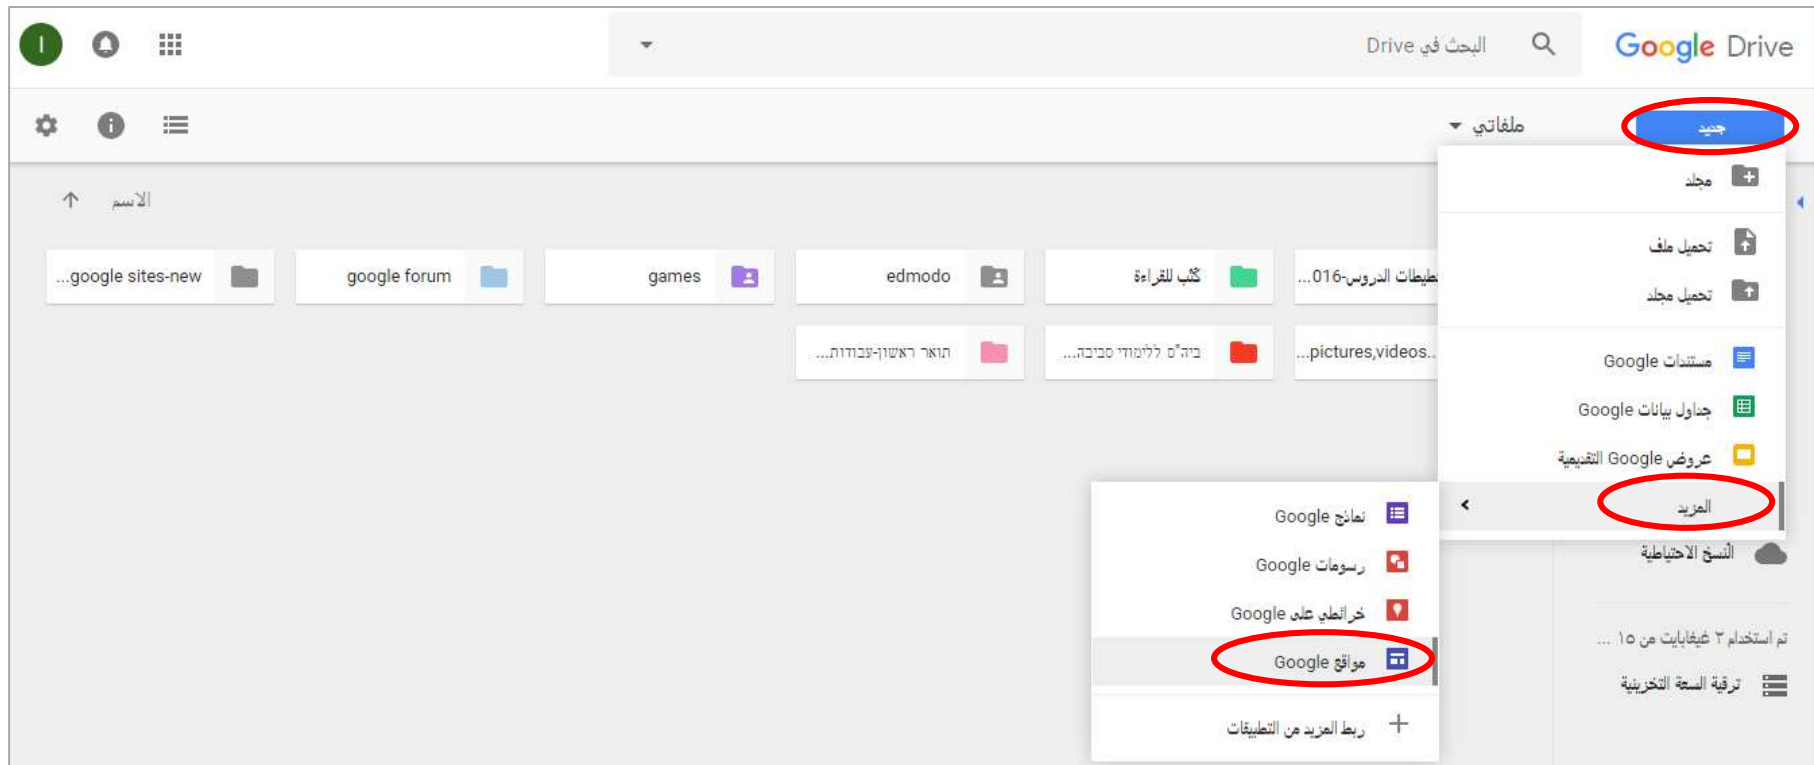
Google Drive

البحث في Drive

I

جديد

ملفاتي

الاسم

مجلد

تحميل ملف

تحميل مجلد

مستندات Google

جداول بيانات Google

عروض Google التقديمية

المزيد

...google sites-new

google forum

games

edmodo

كتب للقراءة

...016-تطبيقات الدروس

...תואר ראשון-עבודות

...ביה"ס ללימודי סביבה

...pictures,videos

نماذج Google

رسومات Google

خرائطي على Google

مواقع Google

ربط المزيد من التطبيقات

النسخ الاحتياطية

تم استخدام ٣ غيغابايت من ١٥ ...

ترقية السعة التخزينية